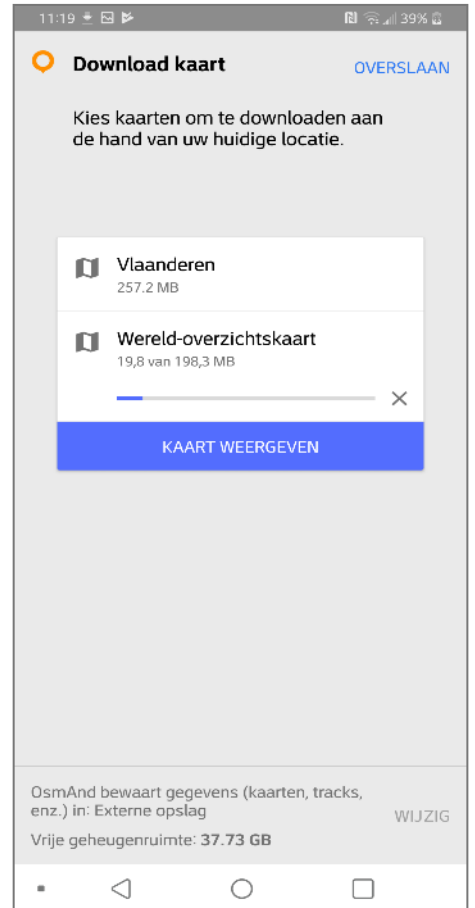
11:19 39%

Download kaart

OVERSLAAN

Kies kaarten om te downloaden aan de hand van uw huidige locatie.

Vlaanderen
257.2 MB

Wereld-overzichtskaart
19,8 van 198,3 MB

KAART WEERGEVEN

OsmAnd bewaart gegevens (kaarten, tracks, enz.) in: Externe opslag

WIJZIG

Vrije geheugenruimte: 37.73 GB